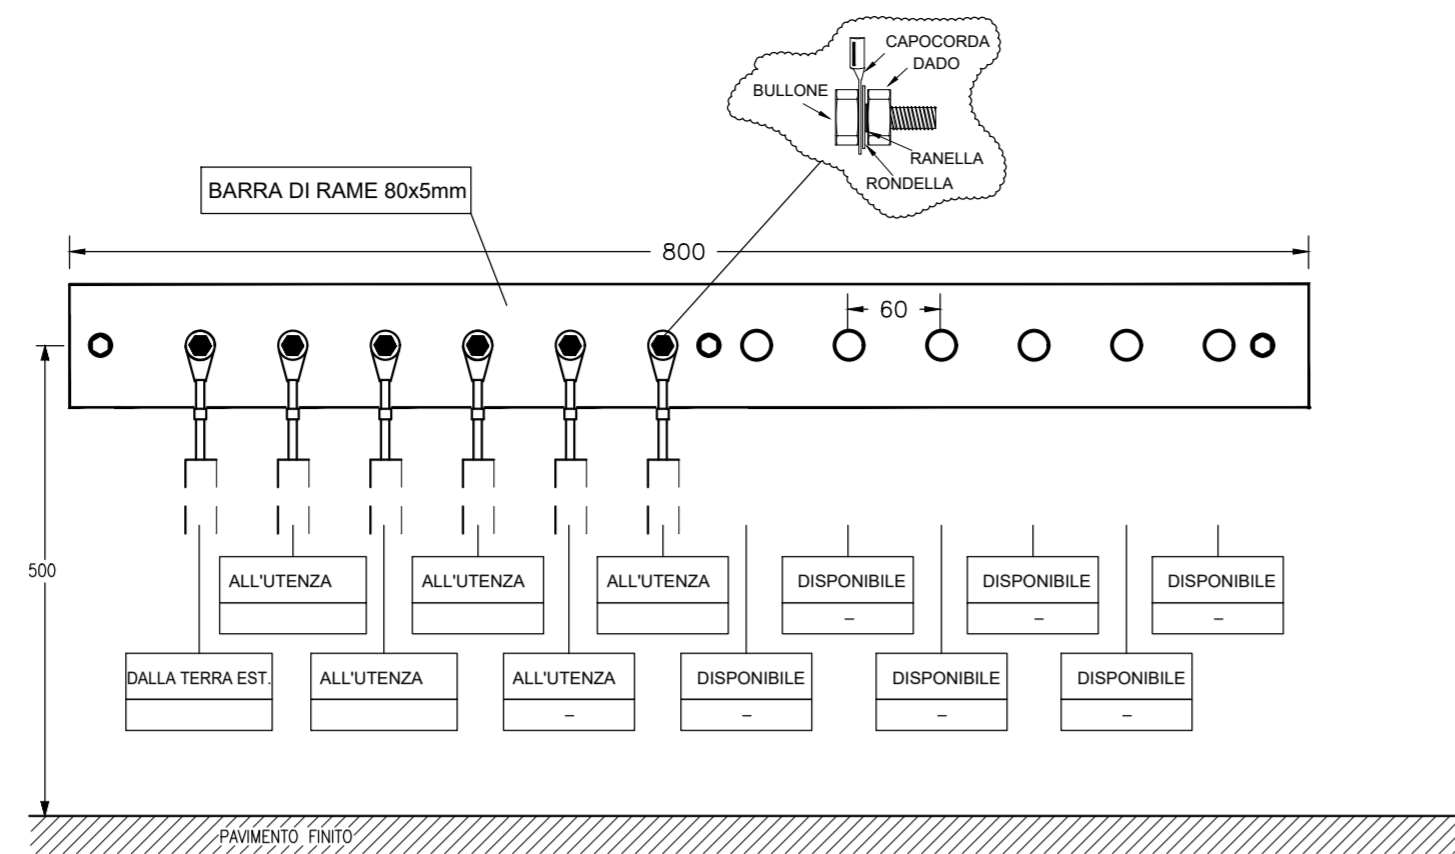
CAPOCORDA
DADO
BULLONE
RANELLA
RONDELLA

BARRA DI RAME 80x5mm

800

60

500

ALL'UTENZA

ALL'UTENZA

ALL'UTENZA

DISPONIBILE
–

DISPONIBILE
–

DISPONIBILE
–

DALLA TERRA EST.

ALL'UTENZA

ALL'UTENZA
–

DISPONIBILE
–

DISPONIBILE
–

DISPONIBILE
–

PAVIMENTO FINITO